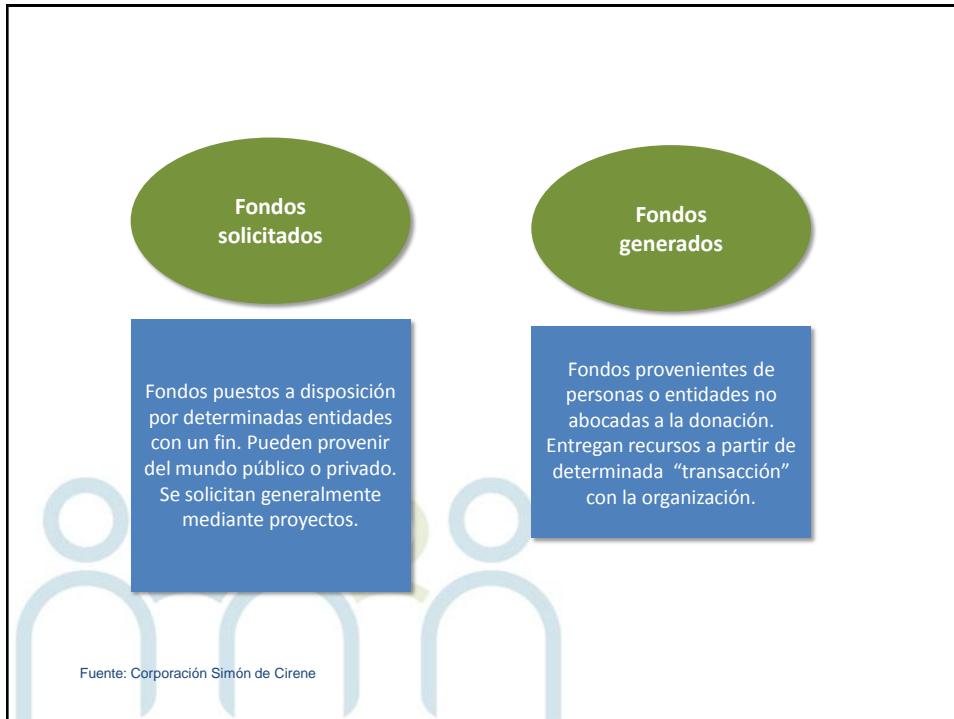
Fondos solicitados

Fondos puestos a disposición por determinadas entidades con un fin. Pueden provenir del mundo público o privado. Se solicitan generalmente mediante proyectos.

Fondos generados

Fondos provenientes de personas o entidades no abocadas a la donación. Entregan recursos a partir de determinada "transacción" con la organización.

Fuente: Corporación Simón de Cirene